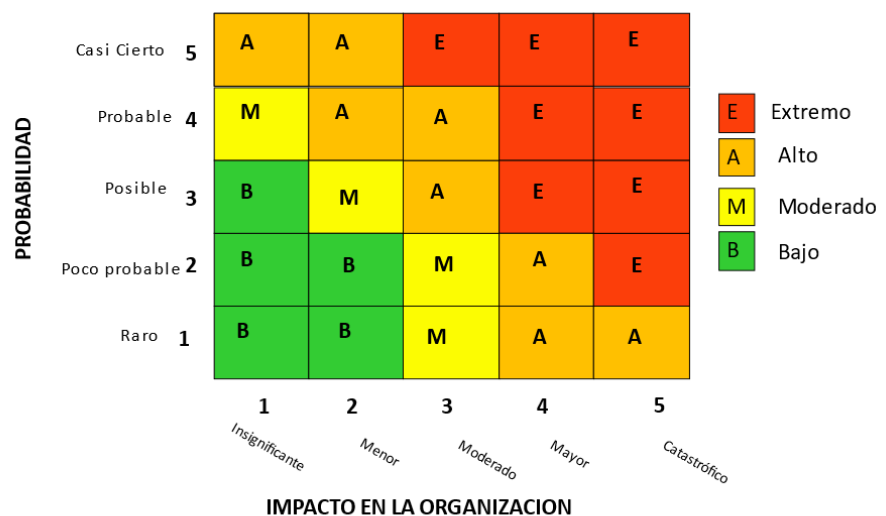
PROBABILIDAD

| | | 1 | 2 | 3 | 4 | 5 |
|---|---|---|---|---|---|---|
| Casi Cierto | 5 | A | A | E | E | E |
| Probable | 4 | M | A | A | E | E |
| Posible | 3 | B | M | A | E | E |
| Poco probable | 2 | B | B | M | A | E |
| Raro | 1 | B | B | M | A | A |

Insignificante Menor Moderado Mayor Catastrófico

IMPACTO EN LA ORGANIZACION

E Extremo
A Alto
M Moderado
B Bajo